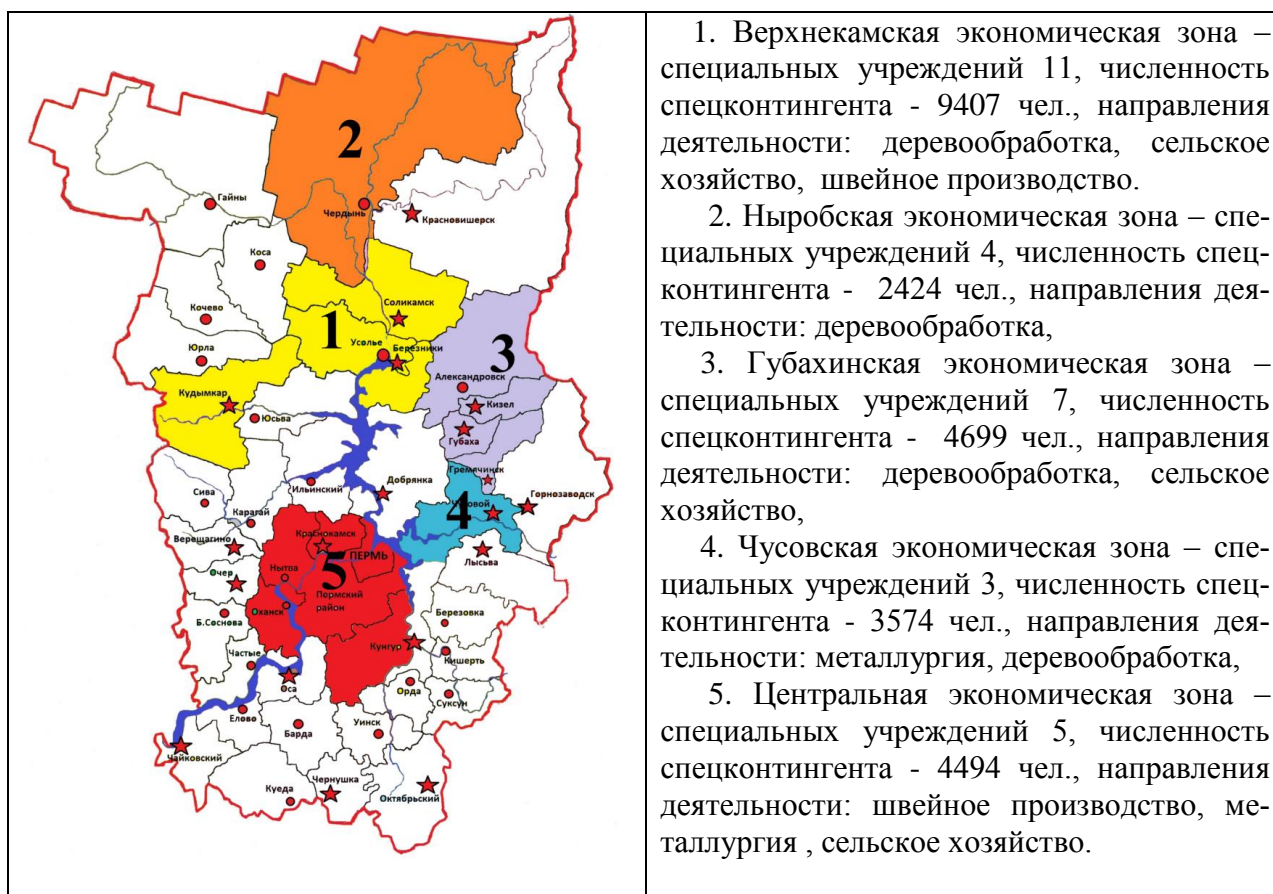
| 2 Гайны Чердынь Красновишерск Коса Кочево 1 Соликамск Юрла Усолье Березники 3 Александровск Кудымкар Кизел Юсьва Губаха Гремячинск Сива Ильинский Добрянка Горнозаводск Карагай Чусовой 4 Верещагино Краснокамск Лысьва Очер Нытва 5 ПЕРМЬ Пермский район Оханск Березовка Б.Сосновка Частые Кунгур Кишерть Оса Орда Суксун Елово Барда Уинск Чайковский Куеда Чернушка Октябрьский | 1. Верхнекамская экономическая зона – специальных учреждений 11, численность спецконтингента - 9407 чел., направления деятельности: деревообработка, сельское хозяйство, швейное производство.<br><br>2. Ныробская экономическая зона – специальных учреждений 4, численность спецконтингента - 2424 чел., направления деятельности: деревообработка,<br><br>3. Губахинская экономическая зона – специальных учреждений 7, численность спецконтингента - 4699 чел., направления деятельности: деревообработка, сельское хозяйство,<br><br>4. Чусовская экономическая зона – специальных учреждений 3, численность спецконтингента - 3574 чел., направления деятельности: металлургия, деревообработка,<br><br>5. Центральная экономическая зона – специальных учреждений 5, численность спецконтингента - 4494 чел., направления деятельности: швейное производство, металлургия , сельское хозяйство. |
|---|---|